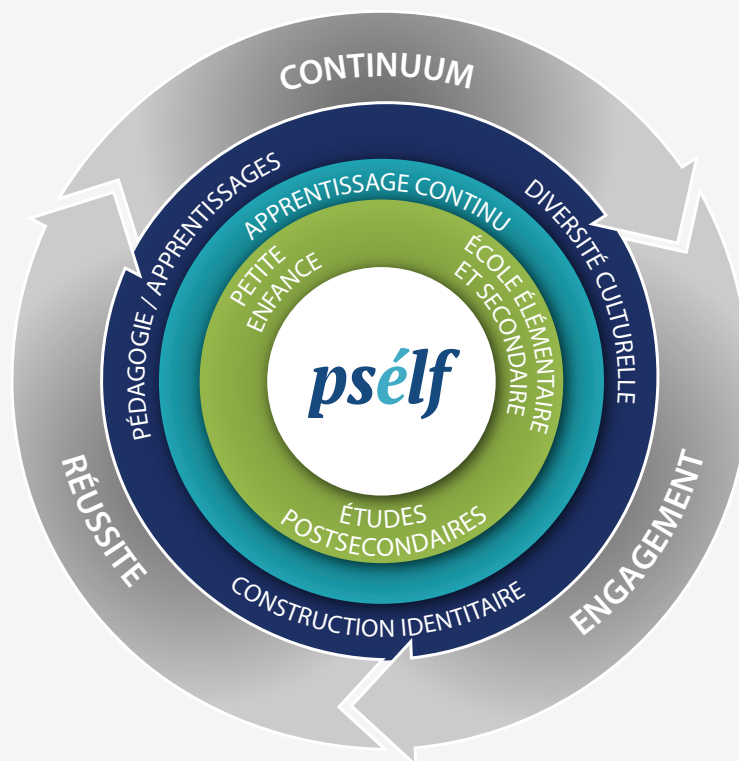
CONTINUUM

PÉDAGOGIE / APPRENTISSAGES

DIVERSITÉ CULTURELLE

APPRENTISSAGE CONTINU

PETITE ENFANCE

ÉCOLE ÉLÉMENTAIRE ET SECONDAIRE

psélf

ÉTUDES POSTSECONDAIRES

CONSTRUCTION IDENTITAIRE

RÉUSSITE

ENGAGEMENT